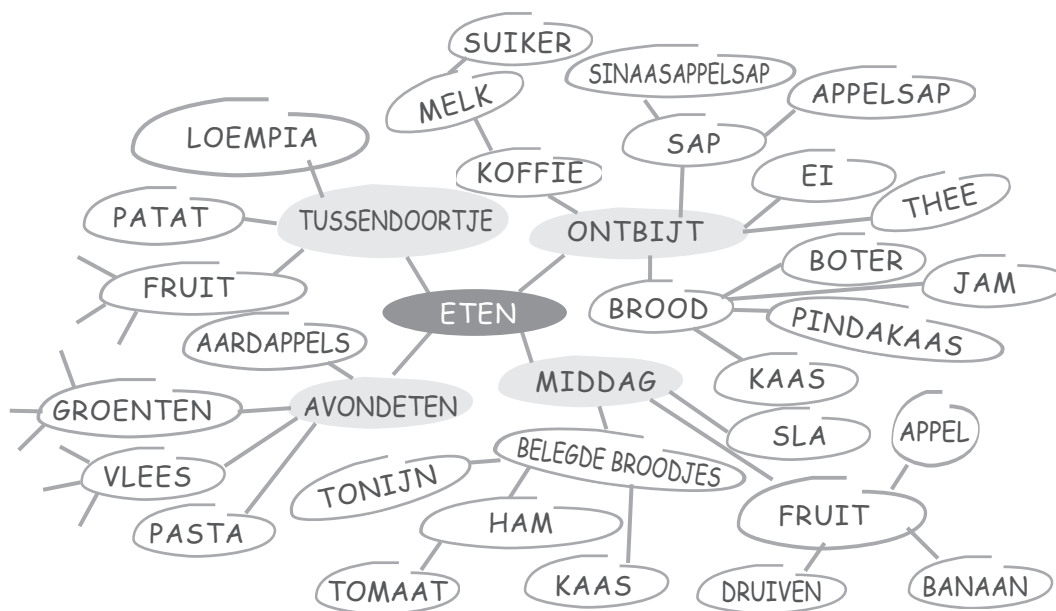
ETEN

TUSSENDOORTJE
LOEMPIA
PATAT
FRUIT

ONTBIJT
KOFFIE
MELK
SUIKER
SAP
SINAASAPPELSAP
APPELSAP
EI
THEE
BROOD
BOTER
JAM
PINDAKAAS
KAAS

MIDDAG
SLA
BELEGDE BROODJES
TONIJN
HAM
TOMAAT
KAAS
FRUIT
APPEL
DRUIVEN
BANAAN

AVONDETEN
AARDAPPELS
GROENTEN
VLEES
PASTA